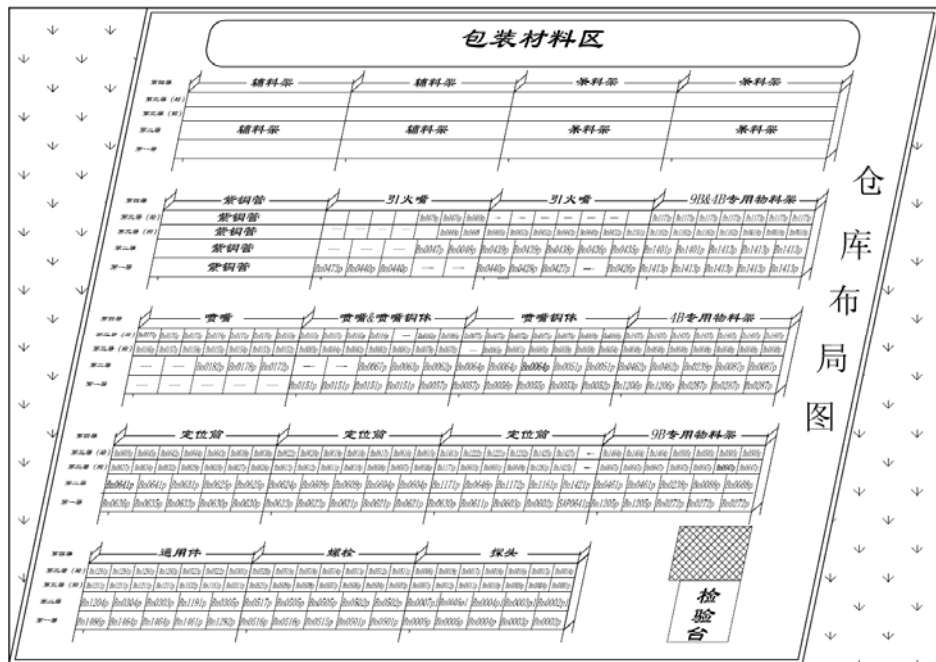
包装材料区

第四层 辅料架 辅料架 条料架 条料架
第三层（后）
第三层（前）
第二层 辅料架 辅料架 条料架 条料架
第一层

第四层 紫铜管 引火嘴 引火嘴 9B&4B专用物料架
第三层（后） 紫铜管
第三层（前） 紫铜管
第二层 紫铜管
第一层 紫铜管

第四层 喷嘴 喷嘴&喷嘴铜体 喷嘴铜体 4B专用物料架
第三层（后）
第三层（前）
第二层
第一层

第四层 定位箱 定位箱 定位箱 9B专用物料架
第三层（后）
第三层（前）
第二层
第一层

第四层 通用件 螺栓 探头
第三层（后）
第三层（前）
第二层
第一层

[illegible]

仓库布局图

检验台